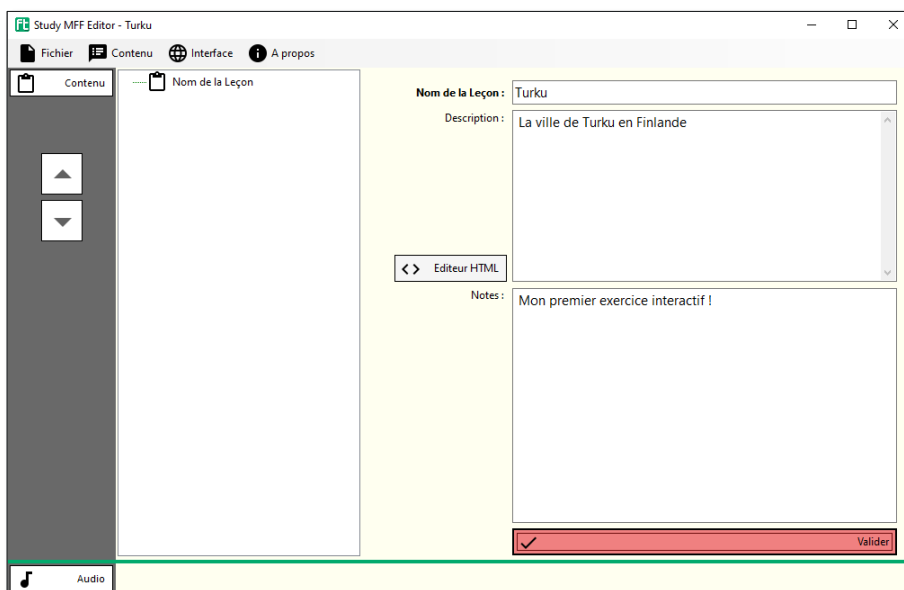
Study MFF Editor - Turku

Fichier Contenu Interface A propos

Contenu

Nom de la Leçon

Nom de la Leçon : Turku

Description : La ville de Turku en Finlande

Editeur HTML

Notes : Mon premier exercice interactif !

Valider

Audio